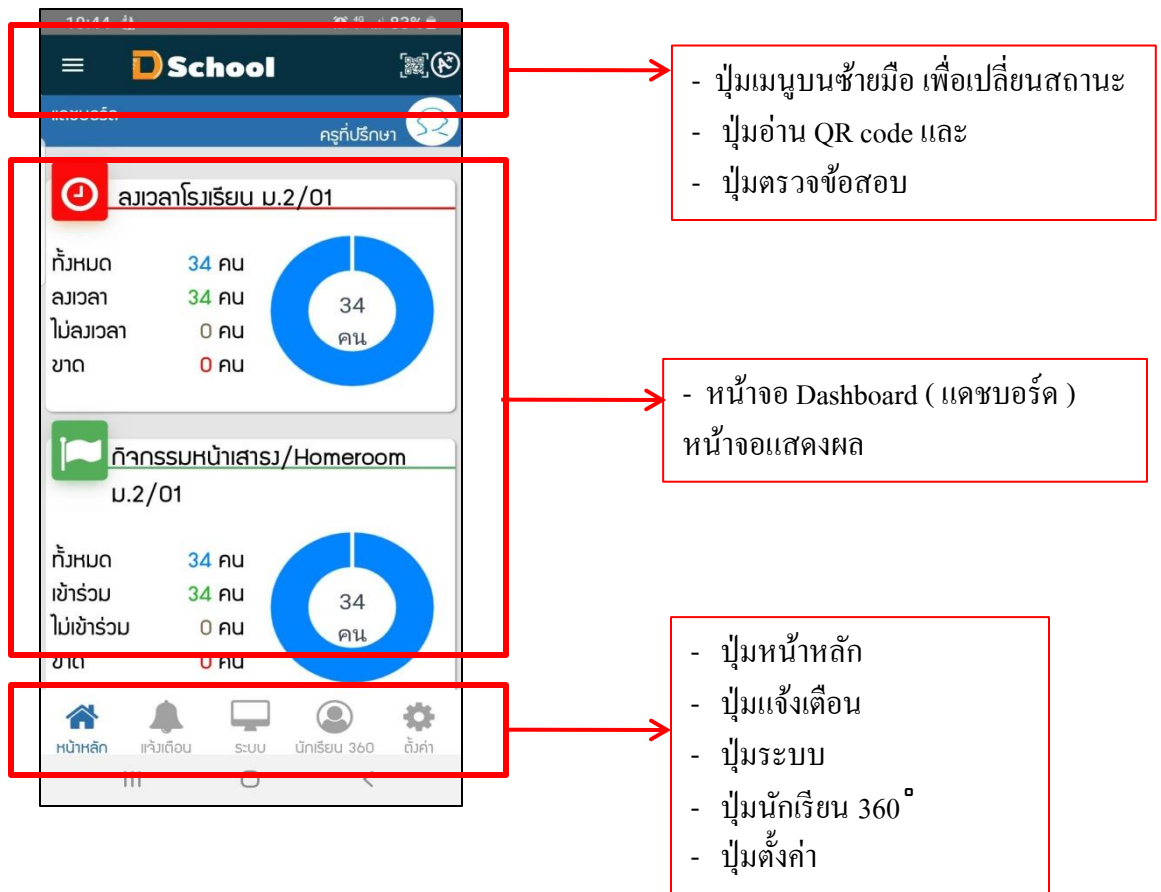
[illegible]

DSchool

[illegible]
ครูที่ปรึกษา

ลงเวลาโรงเรียน ม.2/01

ทั้งหมด 34 คน
ลงเวลา 34 คน
ไม่ลงเวลา 0 คน
ขาด 0 คน

34 คน

กิจกรรมหน้าเสาธง/Homeroom ม.2/01

ทั้งหมด 34 คน
เข้าร่วม 34 คน
ไม่เข้าร่วม 0 คน
ขาด 0 คน

34 คน

หน้าหลัก แจ้งเตือน ระบบ นักเรียน 360 ตั้งค่า

- ปุ่มเมนูบนซ้ายมือ เพื่อเปลี่ยนสถานะ
- ปุ่มอ่าน QR code และ
- ปุ่มตรวจข้อสอบ

- หน้าจอ Dashboard ( แดชบอร์ด ) หน้าจอแสดงผล

- ปุ่มหน้าหลัก
- ปุ่มแจ้งเตือน
- ปุ่มระบบ
- ปุ่มนักเรียน 360°
- ปุ่มตั้งค่า